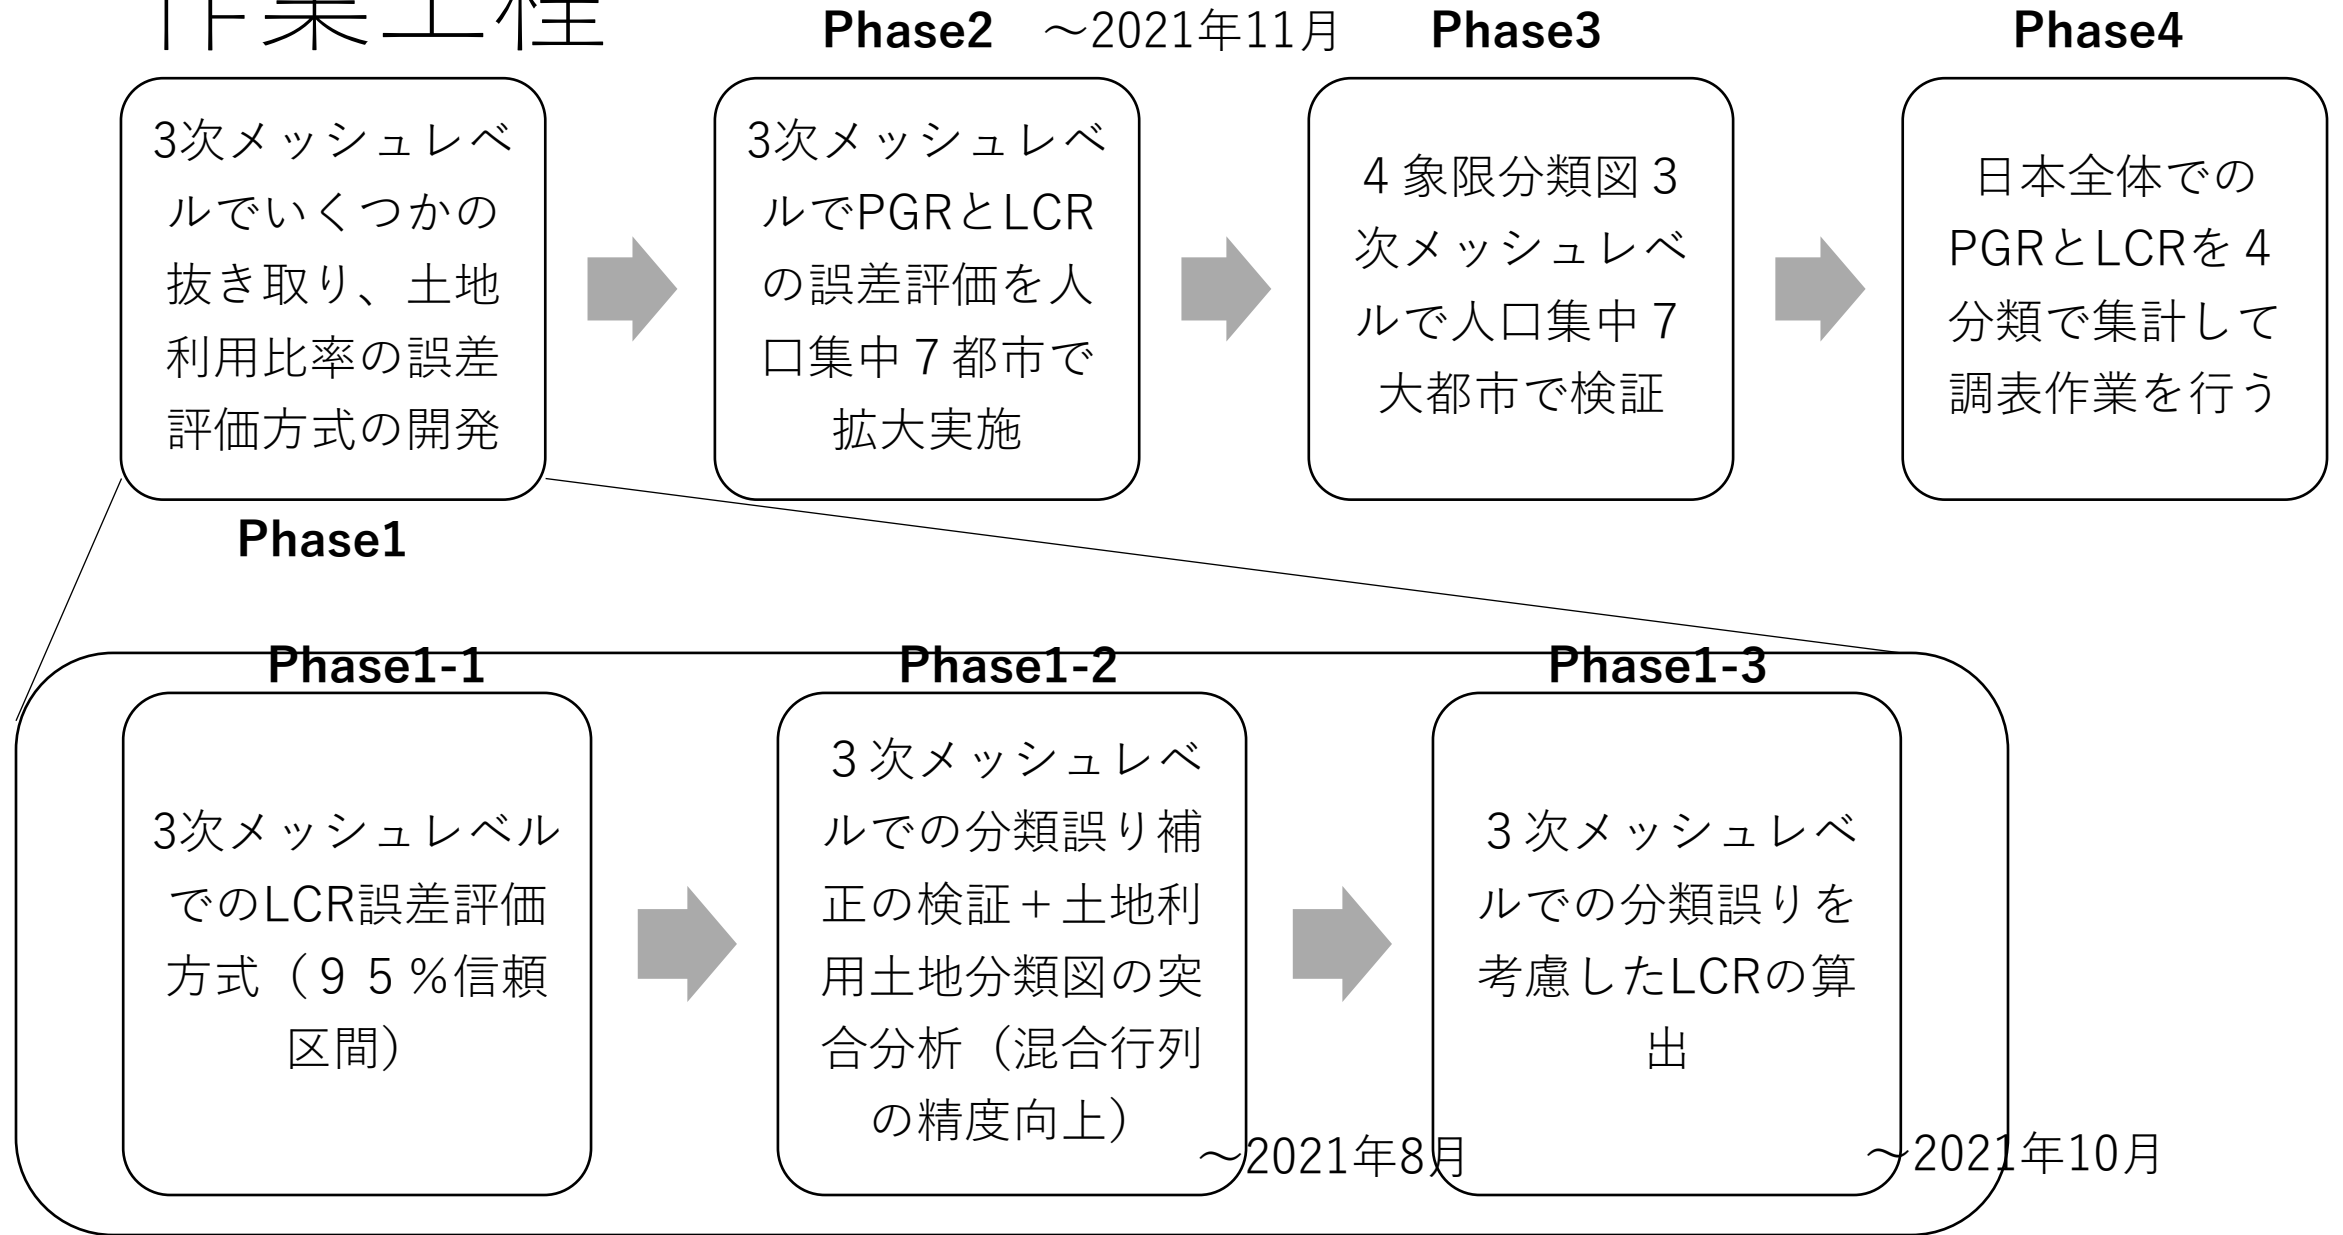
作業工程

Phase2 ～2021年11月

Phase3

Phase4

3次メッシュレベルでいくつかの抜き取り、土地利用比率の誤差評価方式の開発

3次メッシュレベルでPGRとLCRの誤差評価を人口集中７都市で拡大実施

４象限分類図３次メッシュレベルで人口集中７大都市で検証

日本全体でのPGRとLCRを４分類で集計して調表作業を行う

Phase1

Phase1-1

Phase1-2

Phase1-3

3次メッシュレベルでのLCR誤差評価方式（９５%信頼区間）

３次メッシュレベルでの分類誤り補正の検証＋土地利用土地分類図の突合分析（混合行列の精度向上）

３次メッシュレベルでの分類誤りを考慮したLCRの算出

～2021年8月

～2021年10月